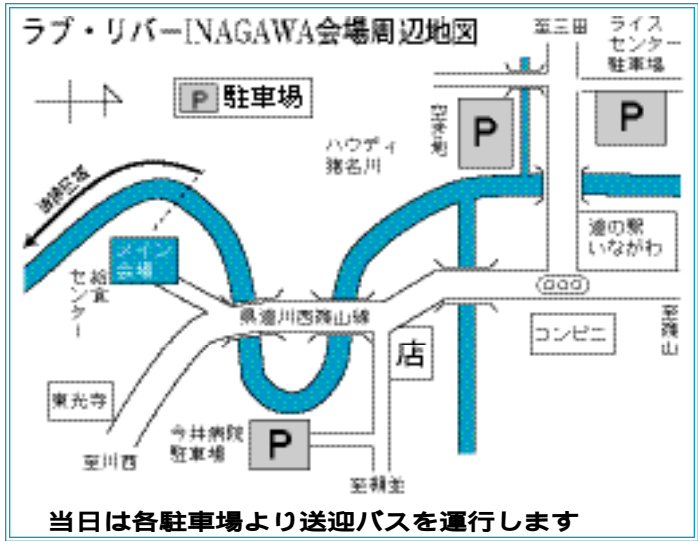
ラブ・リバーINAGAWA会場周辺地図

P 駐車場

至三田

ライス センター 駐車場

P

至猪名川

P

ハウディ 猪名川

道の駅 いながわ

メイン 会場

給食 センター

県道川西篠山線

店

コンビニ

至篠山

東光寺

今井病院 駐車場

P

至川西

至宝塚

当日は各駐車場より送迎バスを運行します